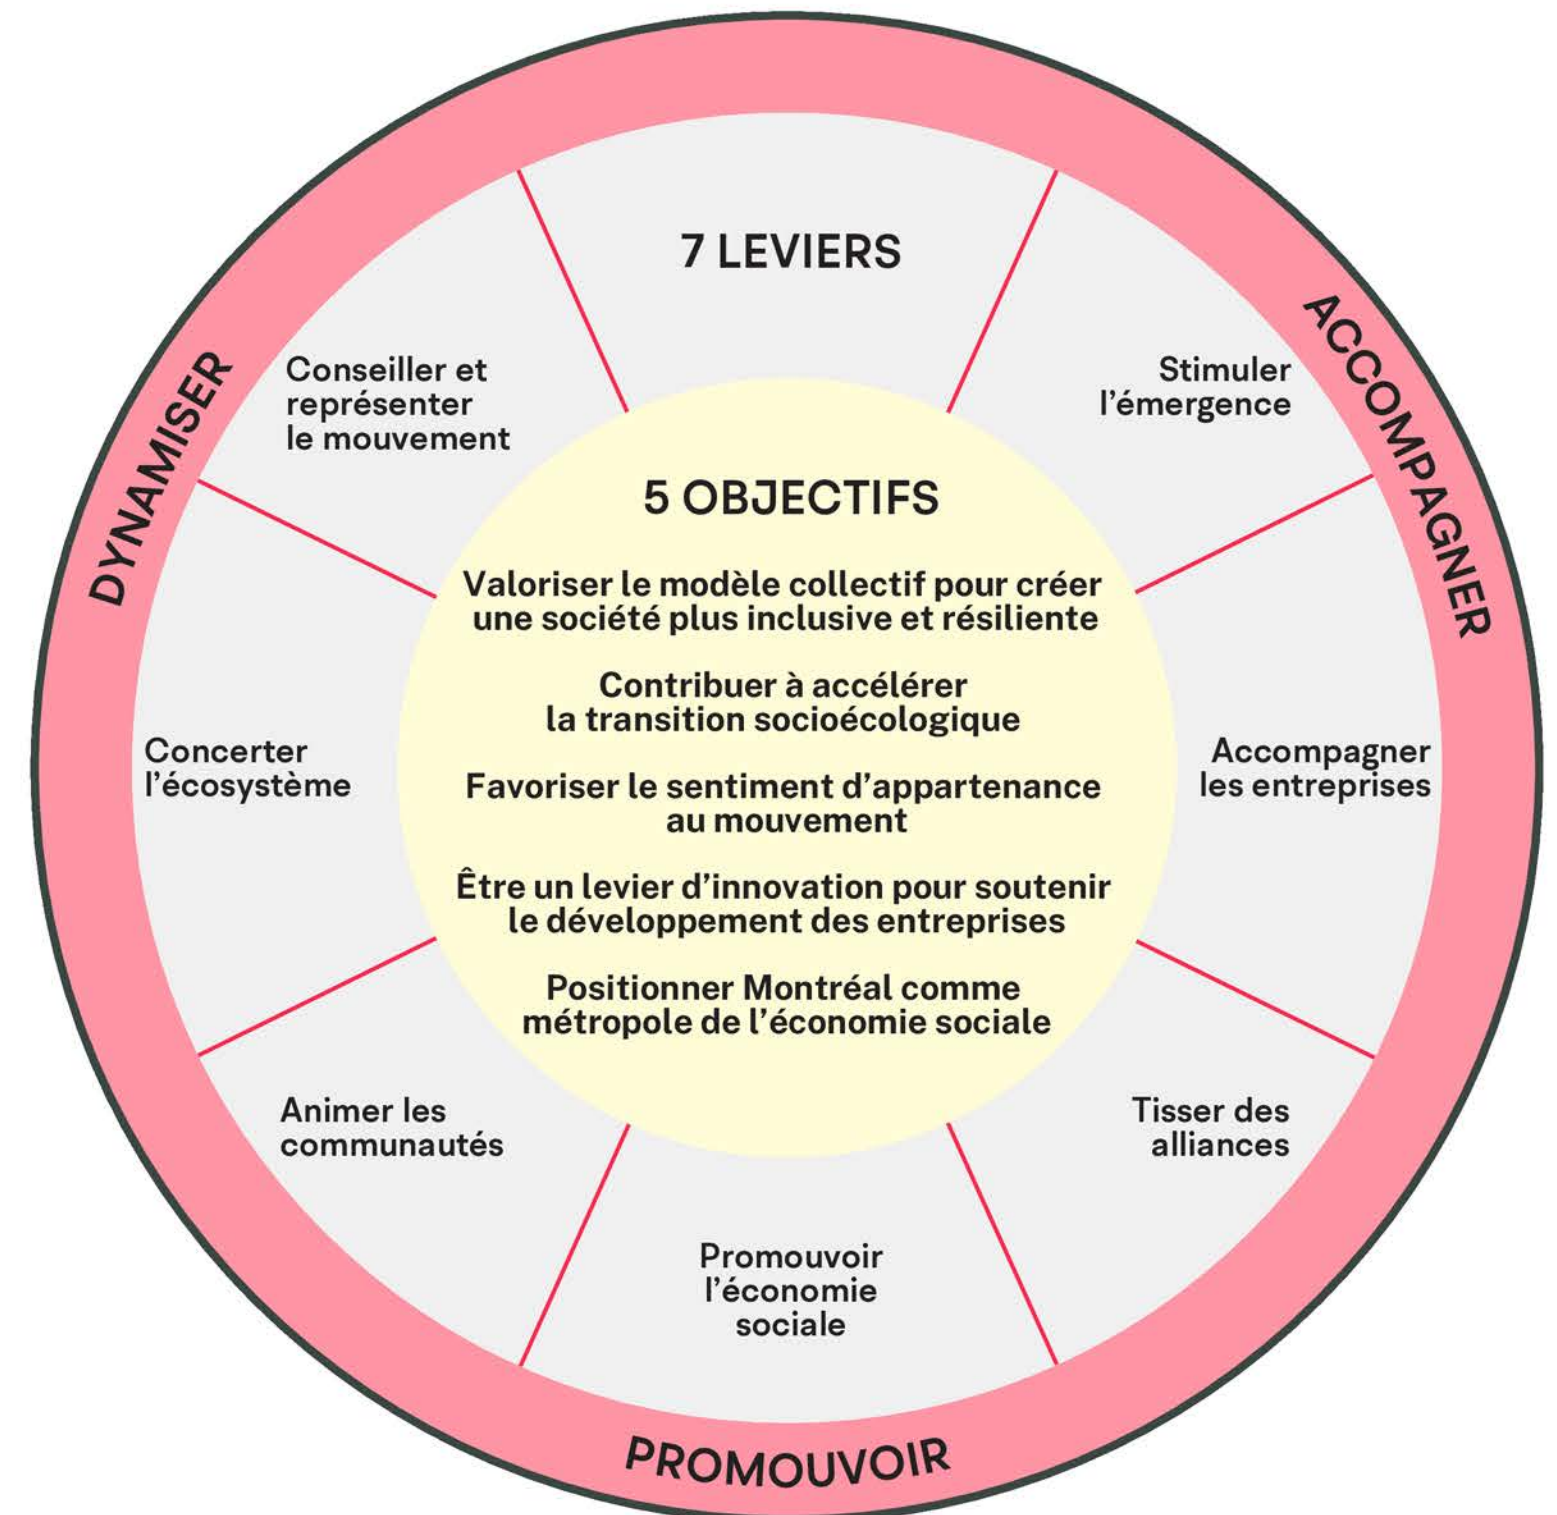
7 LEVIERS

DYNAMISER

ACCOMPAGNER

Conseiller et représenter le mouvement

Stimuler l'émergence

5 OBJECTIFS

Valoriser le modèle collectif pour créer une société plus inclusive et résiliente

Contribuer à accélérer la transition socioécologique

Favoriser le sentiment d'appartenance au mouvement

Être un levier d'innovation pour soutenir le développement des entreprises

Positionner Montréal comme métropole de l'économie sociale

Concerter l'écosystème

Accompagner les entreprises

Animer les communautés

Tisser des alliances

Promouvoir l'économie sociale

PROMOUVOIR